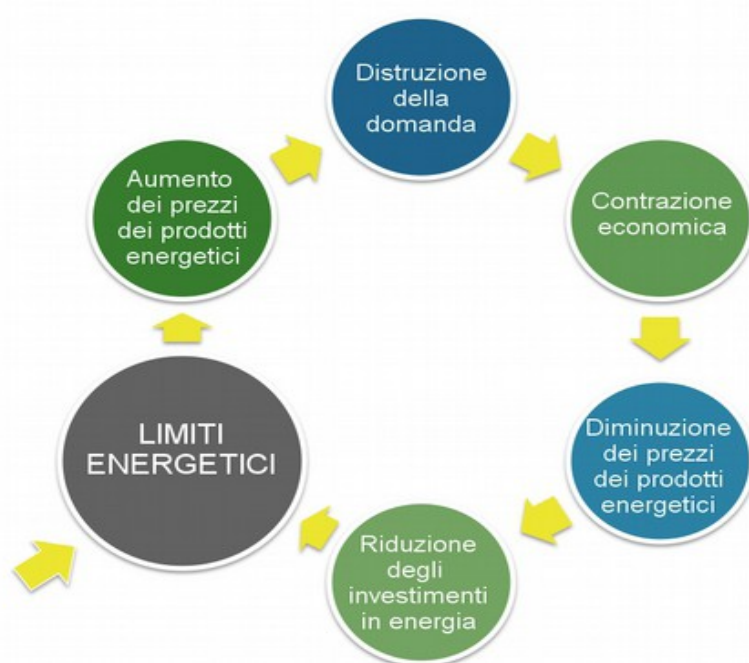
Distruzione della domanda

Contrazione economica

Diminuzione dei prezzi dei prodotti energetici

Riduzione degli investimenti in energia

LIMITI ENERGETICI

Aumento dei prezzi dei prodotti energetici